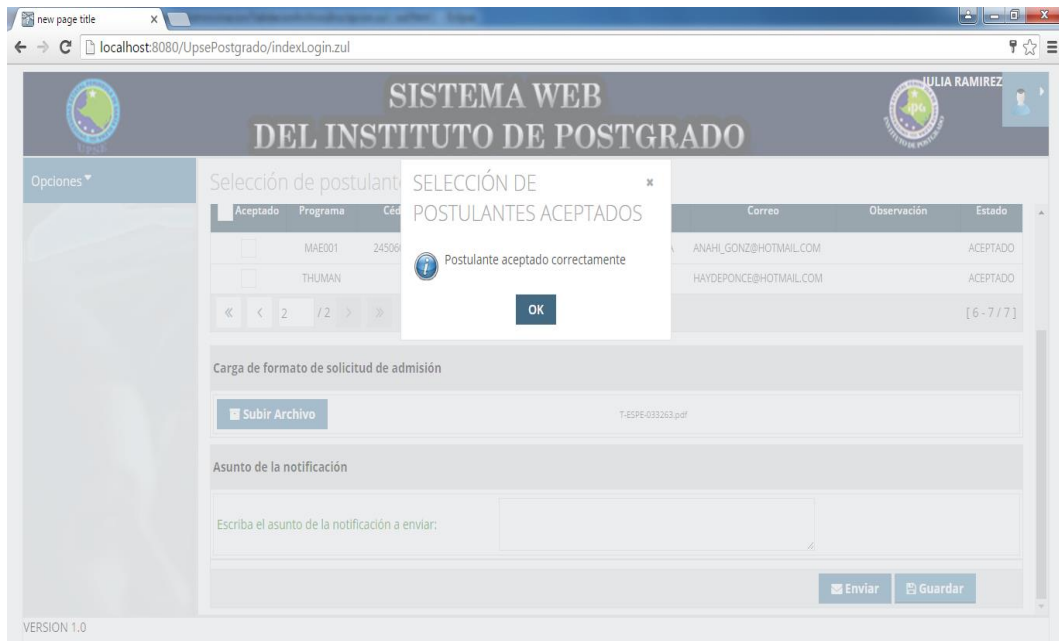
new page title

localhost:8080/UpsePostgrado/indexLogin.zul

SISTEMA WEB
DEL INSTITUTO DE POSTGRADO

JULIA RAMIREZ

Opciones

Selección de postulant

| Aceptado | Programa | Céd | | Correo | Observación | Estado |
|---|---|---|---|---|---|---|
| | MAE001 | 24506 | | ANAHI_GONZ@HOTMAIL.COM | | ACEPTADO |
| | THUMAN | | | HAYDEPONCE@HOTMAIL.COM | | ACEPTADO |

« < 2 /2 > »

[6 - 7 / 7]

SELECCIÓN DE POSTULANTES ACEPTADOS ×

Postulante aceptado correctamente

OK

Carga de formato de solicitud de admisión

Subir Archivo

T-ESPE-033263.pdf

Asunto de la notificación

Escriba el asunto de la notificación a enviar:

Enviar Guardar

VERSION 1.0